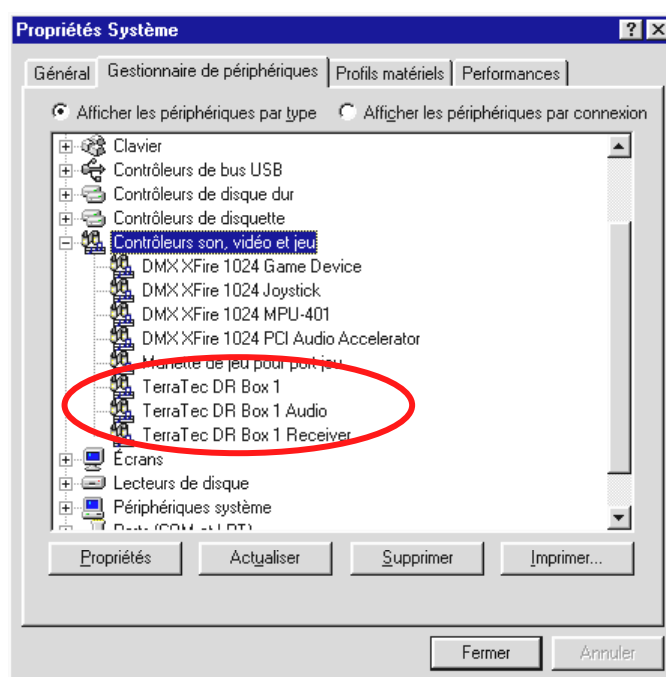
Propriétés Système

? X

Général | Gestionnaire de périphériques | Profils matériels | Performances

Afficher les périphériques par type
Afficher les périphériques par connexion

Clavier
Contrôleurs de bus USB
Contrôleurs de disque dur
Contrôleurs de disquette
Contrôleurs son, vidéo et jeu
DMX XFire 1024 Game Device
DMX XFire 1024 Joystick
DMX XFire 1024 MPU-401
DMX XFire 1024 PCI Audio Accelerator
Manette de jeu pour port jeu
TerraTec DR Box 1
TerraTec DR Box 1 Audio
TerraTec DR Box 1 Receiver
Écrans
Lecteurs de disque
Périphériques système
Ports (COM et LPT)

Propriétés
Actualiser
Supprimer
Imprimer...

Fermer
Annuler